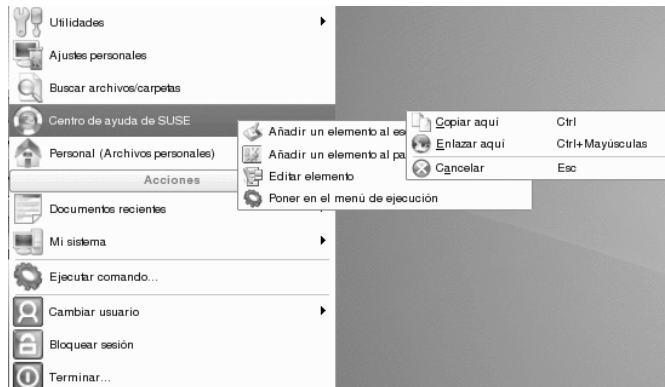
Utilidades
Ajustes personales
Buscar archivos/carpetas
Centro de ayuda de SUSE
Personal (Archivos personales)
Acciones
Documentos recientes
Mi sistema
Ejecutar comando...
Cambiar usuario
Bloquear sesión
Terminar...

Añadir un elemento al es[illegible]
Añadir un elemento al pa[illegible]
Editar elemento
Poner en el menú de ejecución

Copiar aquí Ctrl
Enlazar aquí Ctrl+Mayúsculas
Cancelar Esc